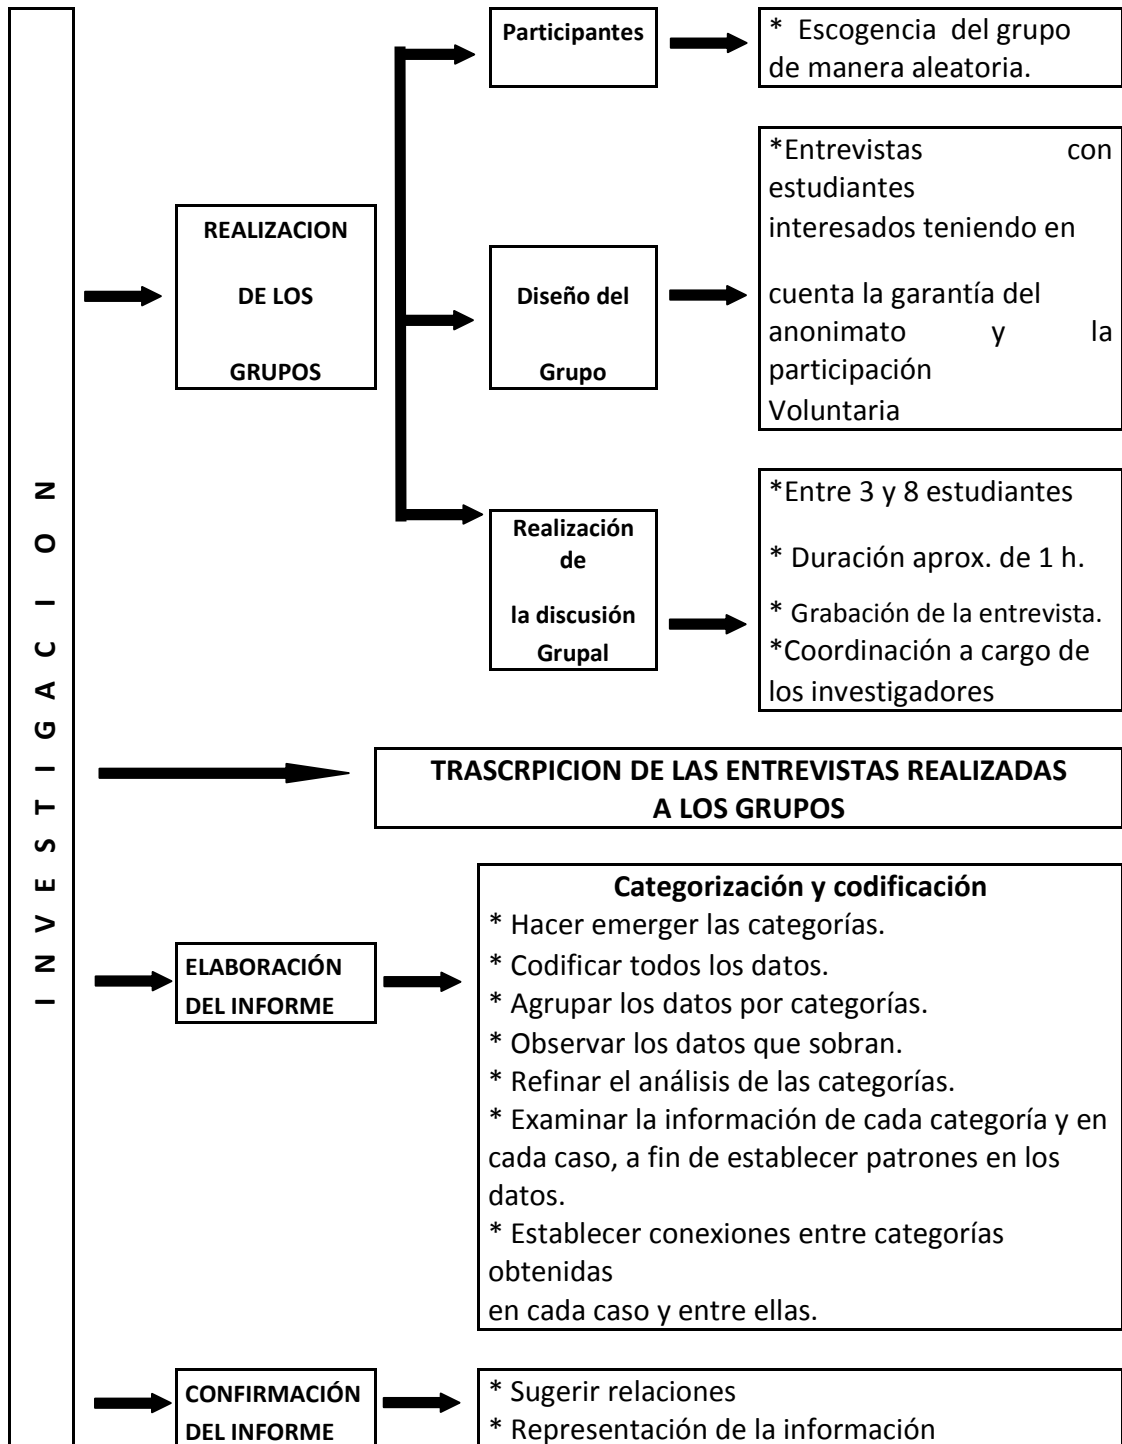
I N V E S T I G A C I O N

REALIZACION DE LOS GRUPOS

Participantes

* Escogencia del grupo de manera aleatoria.

Diseño del Grupo

*Entrevistas con estudiantes interesados teniendo en cuenta la garantía del anonimato y la participación Voluntaria

Realización de la discusión Grupal

*Entre 3 y 8 estudiantes
* Duración aprox. de 1 h.
* Grabación de la entrevista.
*Coordinación a cargo de los investigadores

TRASCRPICION DE LAS ENTREVISTAS REALIZADAS A LOS GRUPOS

ELABORACIÓN DEL INFORME

Categorización y codificación
* Hacer emerger las categorías.
* Codificar todos los datos.
* Agrupar los datos por categorías.
* Observar los datos que sobran.
* Refinar el análisis de las categorías.
* Examinar la información de cada categoría y en cada caso, a fin de establecer patrones en los datos.
* Establecer conexiones entre categorías obtenidas
en cada caso y entre ellas.

CONFIRMACIÓN DEL INFORME

* Sugerir relaciones
* Representación de la información